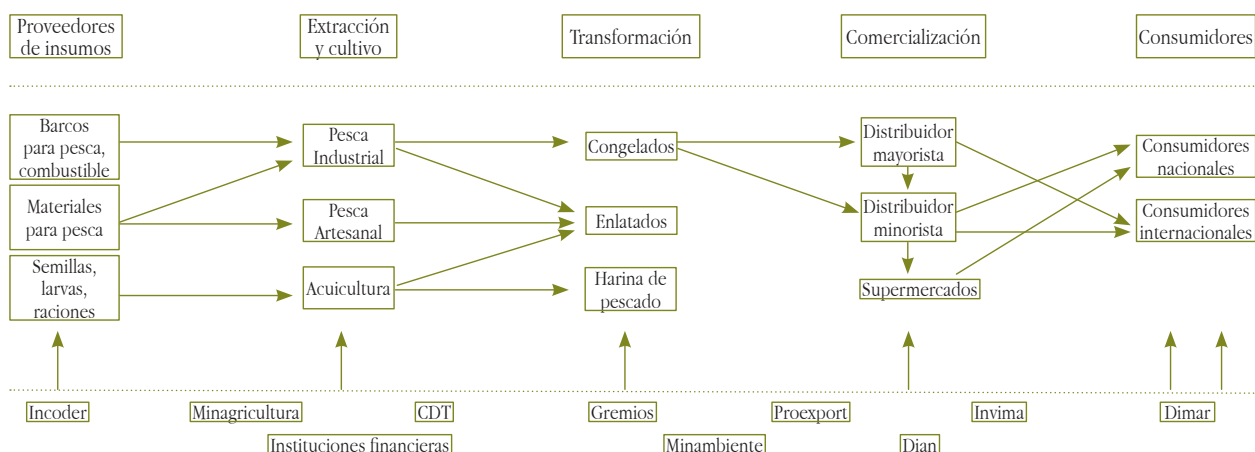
Proveedores de insumos

Extracción y cultivo

Transformación

Comercialización

Consumidores

Barcos para pesca, combustible

Materiales para pesca

Semillas, larvas, raciones

Pesca Industrial

Pesca Artesanal

Acuicultura

Congelados

Enlatados

Harina de pescado

Distribuidor mayorista

Distribuidor minorista

Supermercados

Consumidores nacionales

Consumidores internacionales

Incoder

Minagricultura

CDT

Gremios

Proexport

Invima

Dimar

Instituciones financieras

Minambiente

Dian